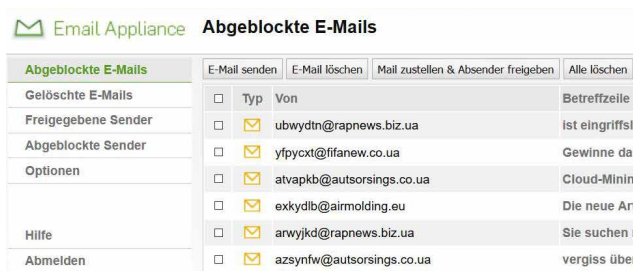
Email Appliance

Abgeblockte E-Mails

Abgeblockte E-Mails
Gelöschte E-Mails
Freigegebene Sender
Abgeblockte Sender
Optionen

Hilfe
Abmelden

E-Mail senden | E-Mail löschen | Mail zustellen & Absender freigeben | Alle löschen

| | Typ | Von | Betreffzeile |
|---|---|---|---|
| ☐ | | ubwydtn@rapnews.biz.ua | ist eingriffs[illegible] |
| ☐ | | yfpycxt@fifanew.co.ua | Gewinne da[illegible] |
| ☐ | | atvapkb@autsorsings.co.ua | Cloud-Minin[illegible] |
| ☐ | | exkydlb@airmolding.eu | Die neue Ar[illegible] |
| ☐ | | arwyjkd@rapnews.biz.ua | Sie suchen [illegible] |
| ☐ | | azsynfw@autsorsings.co.ua | vergiss übe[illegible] |